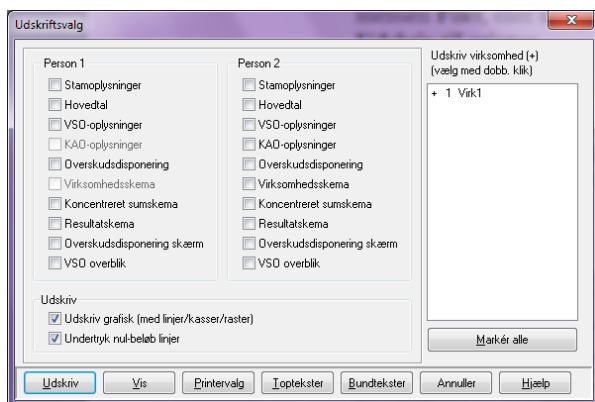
Udskriftsvalg

Person 1
Stamoplysninger
Hovedtal
VSO-oplysninger
KAO-oplysninger
Overskudsdisponering
Virksomhedsskema
Koncentreret sumskema
Resultatskema
Overskudsdisponering skærm
VSO overblik

Person 2
Stamoplysninger
Hovedtal
VSO-oplysninger
KAO-oplysninger
Overskudsdisponering
Virksomhedsskema
Koncentreret sumskema
Resultatskema
Overskudsdisponering skærm
VSO overblik

Udskriv virksomhed (+)
(vælg med dobb. klik)
+ 1 Virk1

Udskriv
Udskriv grafisk (med linjer/kasser/raster)
Undertryk nul-beløb linjer

Markér alle

Udskriv | Vis | Printervalg | Toptekster | Bundtekster | Annuller | Hjælp